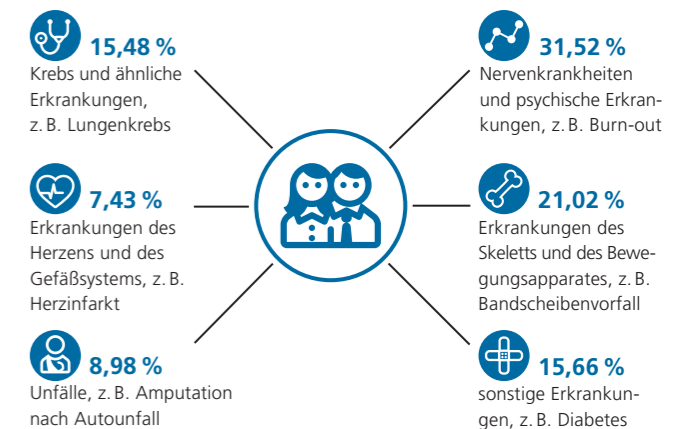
15,48 %
Krebs und ähnliche Erkrankungen, z. B. Lungenkrebs

7,43 %
Erkrankungen des Herzens und des Gefäßsystems, z. B. Herzinfarkt

8,98 %
Unfälle, z. B. Amputation nach Autounfall

31,52 %
Nervenkrankheiten und psychische Erkrankungen, z. B. Burn-out

21,02 %
Erkrankungen des Skeletts und des Bewegungsapparates, z. B. Bandscheibenvorfall

15,66 %
sonstige Erkrankungen, z. B. Diabetes